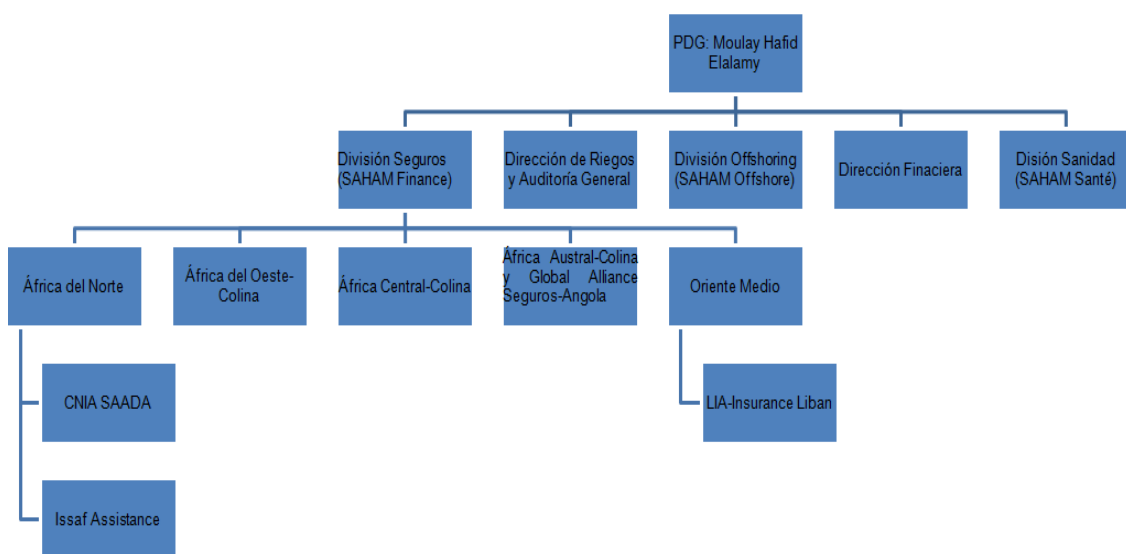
PDG: Moulay Hafid Elalamy

División Seguros (SAHAM Finance)

Dirección de Riegos y Auditoría General

División Offshoring (SAHAM Offshore)

Dirección Finaciera

Disión Sanidad (SAHAM Santé)

África del Norte

África del Oeste-Colina

África Central-Colina

África Austral-Colina y Global Alliance Seguros-Angola

Oriente Medio

CNIA SAADA

Issaf Assistance

LIA-Insurance Liban